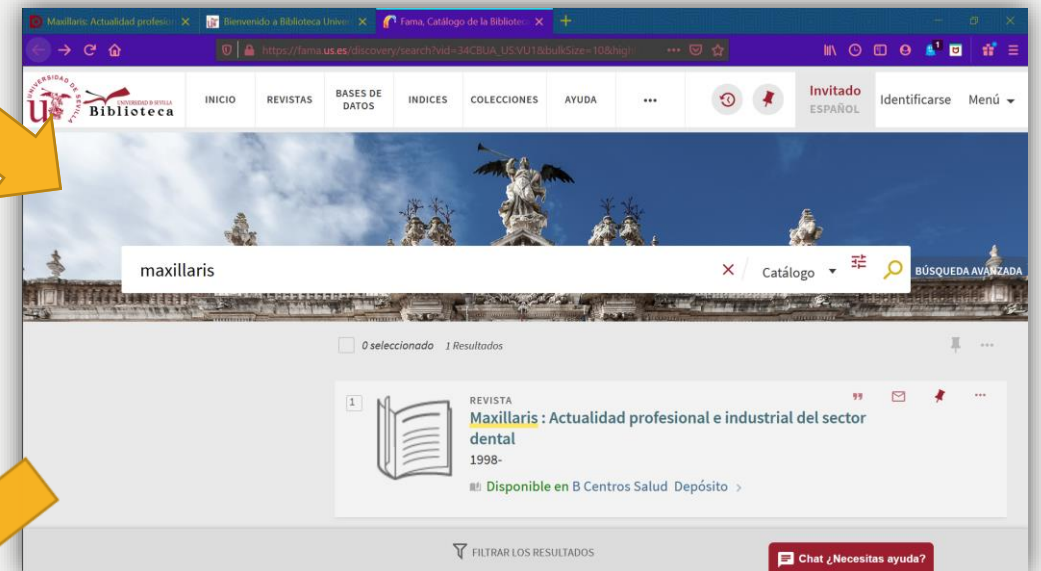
Maxillaris: Actualidad profesio ×
Bienvenido a Biblioteca Univer ×
Fama, Catálogo de la Bibliotec ×
https://fama.us.es/discovery/search?vid=34CBUA_US:VU1&bulkSize=10&high

UNIVERSIDAD DE SEVILLA
UNIVERSIDAD DE SEVILLA Biblioteca

INICIO
REVISTAS
BASES DE DATOS
INDICES
COLECCIONES
AYUDA
•••
Invitado
ESPAÑOL
Identificarse
Menú

maxillaris
Catálogo
BÚSQUEDA AVANZADA

0 seleccionado 1 Resultados

1
REVISTA
Maxillaris : Actualidad profesional e industrial del sector dental
1998-
Disponible en B Centros Salud Depósito >

FILTRAR LOS RESULTADOS
Chat ¿Necesitas ayuda?